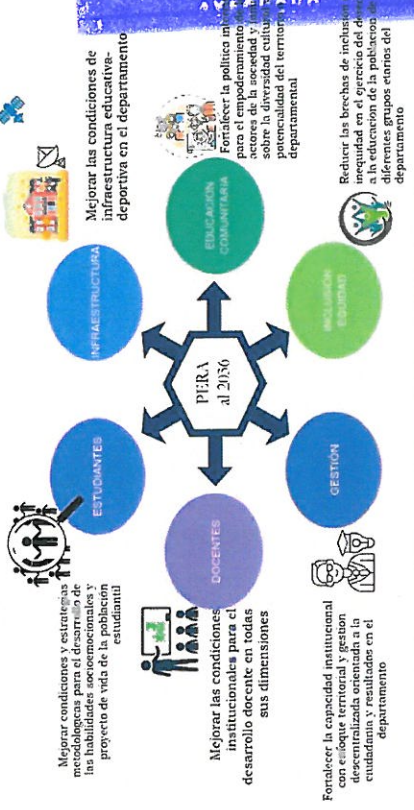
PERA al 2036

INFRAESTRUCTURA

Mejorar las condiciones de infraestructura educativa-deportiva en el departamento

EDUCACIÓN COMUNITARIA

Fortalecer la política inter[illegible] para el empoderamiento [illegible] actores de la sociedad y la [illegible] sobre la diversidad cultur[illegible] potencialidad del territor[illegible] departamental

INCLUSIÓN EQUIDAD

Reducir las brechas de inclusión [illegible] inequidad en el ejercicio del dere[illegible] a la educación de la población de diferentes grupos etarios del departamento

GESTIÓN

Fortalecer la capacidad institucional con enfoque territorial y gestión descentralizada orientada a la ciudadanía y resultados en el departamento

DOCENTES

Mejorar las condiciones institucionales para el desarrollo docente en todas sus dimensiones

ESTUDIANTES

Mejorar condiciones y estrategias metodológicas para el desarrollo de las habilidades socioemocionales y proyecto de vida de la población estudiantil